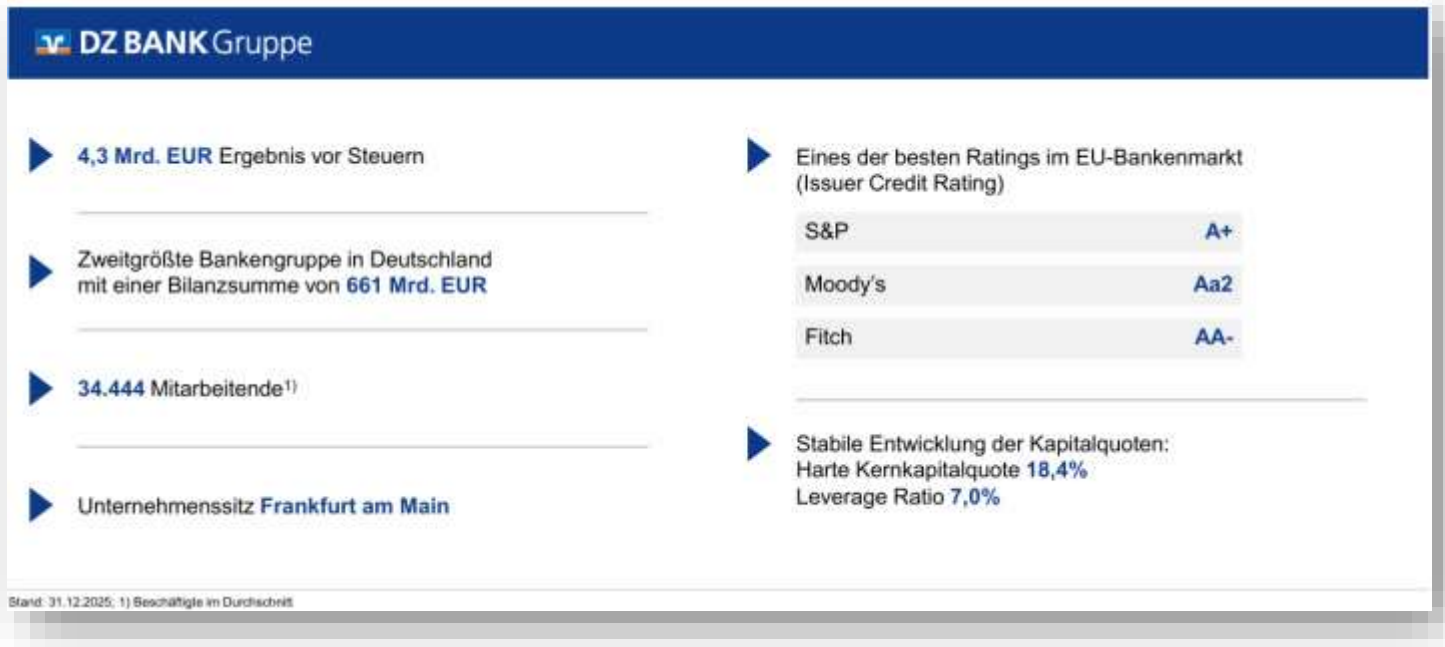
DZ BANK Gruppe

4,3 Mrd. EUR Ergebnis vor Steuern

Zweitgrößte Bankengruppe in Deutschland mit einer Bilanzsumme von 661 Mrd. EUR

34.444 Mitarbeitende$^{1)}$

Unternehmenssitz Frankfurt am Main

Eines der besten Ratings im EU-Bankenmarkt (Issuer Credit Rating)

| S&P | A+ |
|---|---|
| Moody's | Aa2 |
| Fitch | AA- |

Stabile Entwicklung der Kapitalquoten:
Harte Kernkapitalquote 18,4%
Leverage Ratio 7,0%

Stand: 31.12.2025; 1) Beschäftigte im Durchschnitt